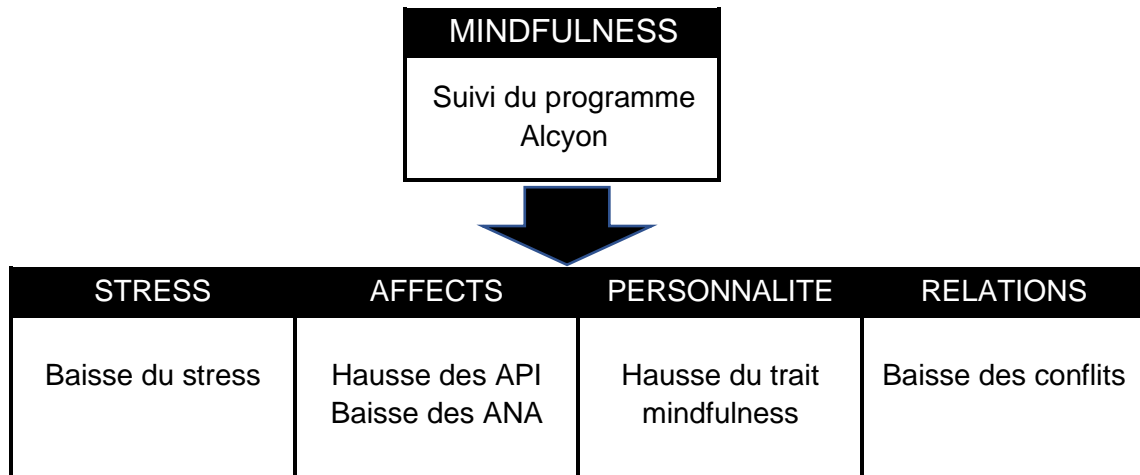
MINDFULNESS

Suivi du programme Alcyon

| STRESS | AFFECTS | PERSONNALITE | RELATIONS |
|---|---|---|---|
| Baisse du stress | Hausse des API Baisse des ANA | Hausse du trait mindfulness | Baisse des conflits |